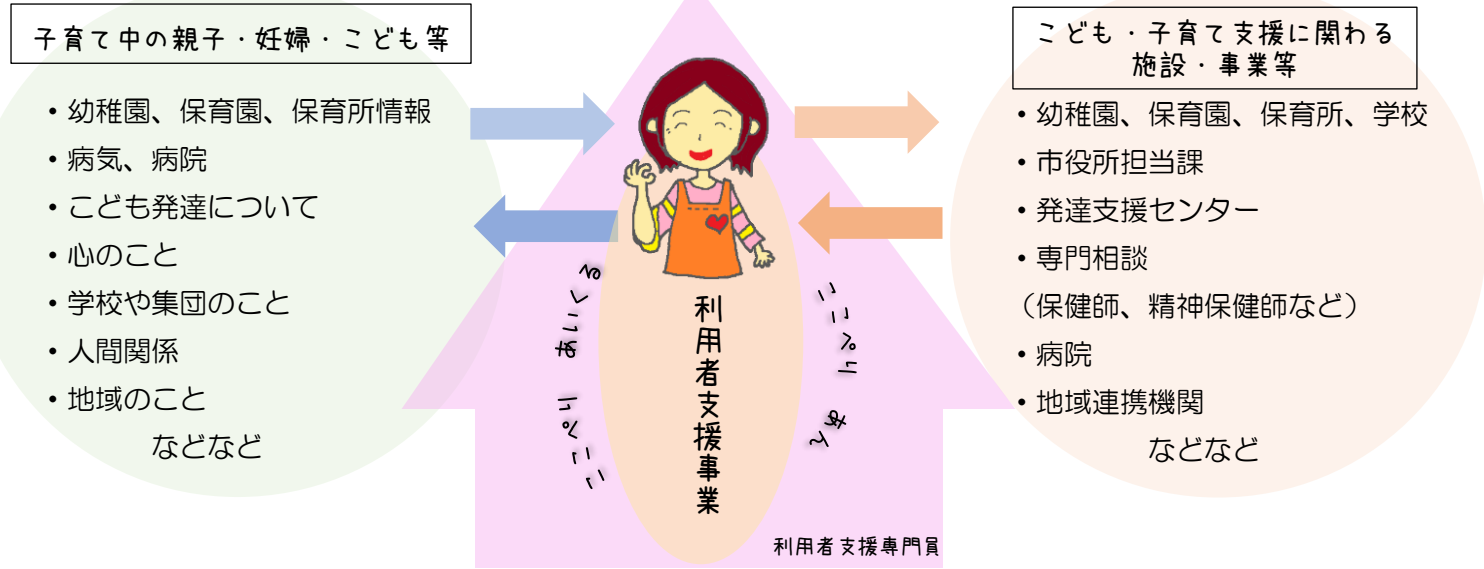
子育て中の親子・妊婦・こども等

・幼稚園、保育園、保育所情報
・病気、病院
・こども発達について
・心のこと
・学校や集団のこと
・人間関係
・地域のこと
などなど

こども・子育て支援に関わる施設・事業等

・幼稚園、保育園、保育所、学校
・市役所担当課
・発達支援センター
・専門相談
（保健師、精神保健師など）
・病院
・地域連携機関
などなど

利用者支援事業

ここぺり あいくる

ここぺり あそ

利用者支援専門員